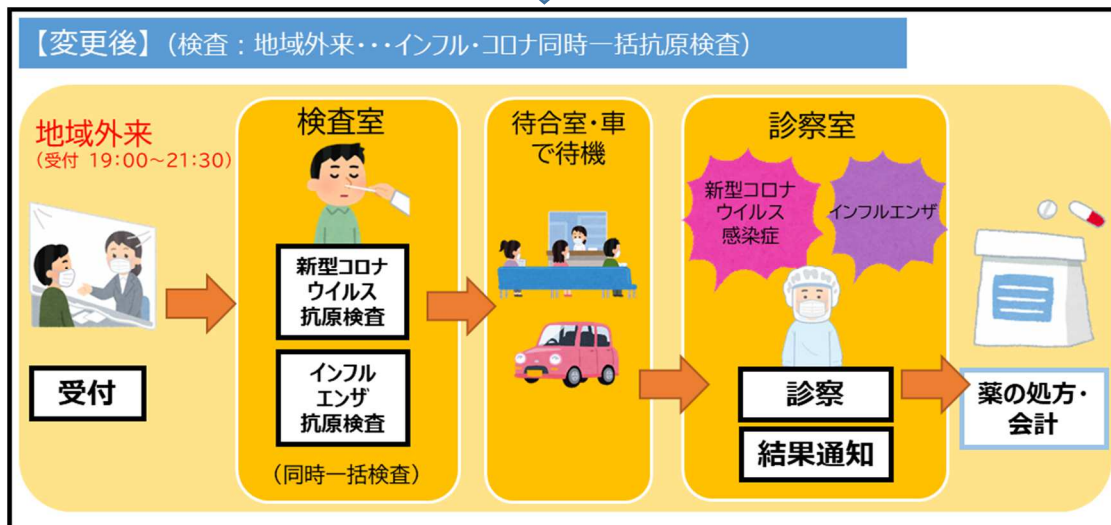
【変更後】（検査：地域外来・・・インフル・コロナ同時一括抗原検査）

地域外来
（受付 19:00～21:30）

受付

検査室

新型コロナウイルス抗原検査

インフルエンザ抗原検査

（同時一括検査）

待合室・車で待機

診察室

新型コロナウイルス感染症

インフルエンザ

診察

結果通知

薬の処方・会計